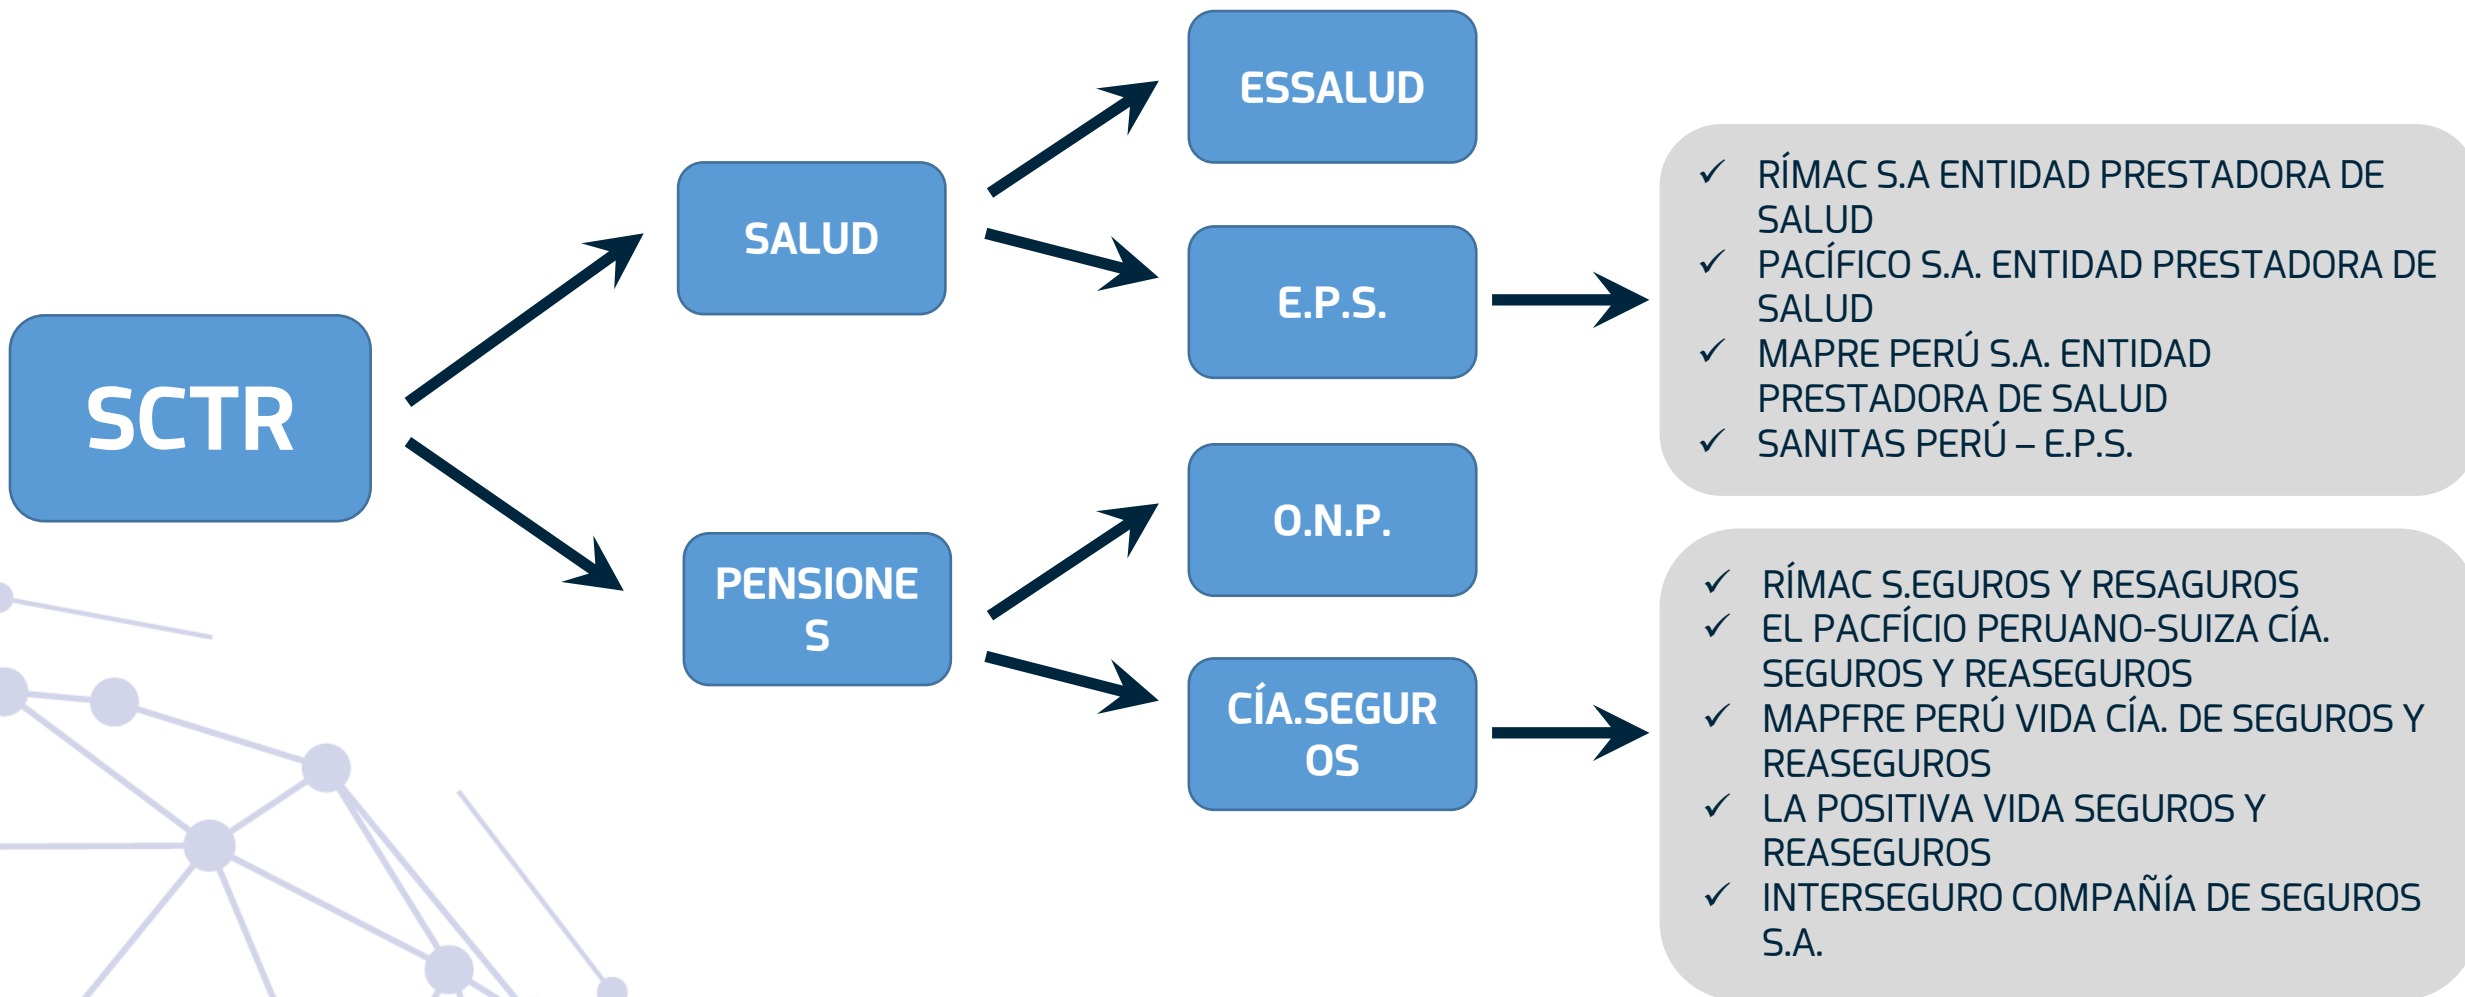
SCTR

SALUD

PENSIONES

ESSALUD

E.P.S.

O.N.P.

CÍA.SEGUROS

✓ RÍMAC S.A ENTIDAD PRESTADORA DE SALUD
✓ PACÍFICO S.A. ENTIDAD PRESTADORA DE SALUD
✓ MAPRE PERÚ S.A. ENTIDAD PRESTADORA DE SALUD
✓ SANITAS PERÚ – E.P.S.

✓ RÍMAC S.EGUROS Y RESAGUROS
✓ EL PACFÍCIO PERUANO-SUIZA CÍA. SEGUROS Y REASEGUROS
✓ MAPFRE PERÚ VIDA CÍA. DE SEGUROS Y REASEGUROS
✓ LA POSITIVA VIDA SEGUROS Y REASEGUROS
✓ INTERSEGURO COMPAÑÍA DE SEGUROS S.A.